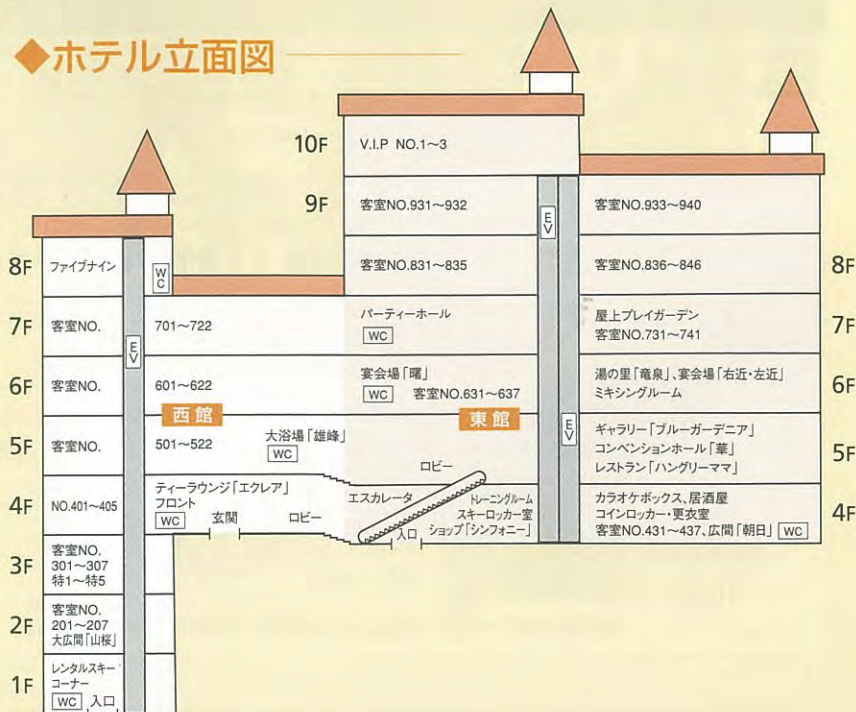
◆ホテル立面図

10F
V.I.P NO.1～3

9F
客室NO.931～932
EV
客室NO.933～940

8F
ファイブナイン
WC
客室NO.831～835
客室NO.836～846
8F

7F
客室NO.
EV
701～722
パーティーホール
WC
屋上プレイガーデン
客室NO.731～741
7F

6F
客室NO.
601～622
宴会場「曙」
WC
客室NO.631～637
湯の里「竜泉」、宴会場「右近・左近」
ミキシングルーム
6F

西館
東館

5F
客室NO.
501～522
大浴場「雄峰」
WC
EV
ギャラリー「ブルーガーデニア」
コンベンションホール「華」
レストラン「ハングリーママ」
5F

ロビー

4F
NO.401～405
ティーラウンジ「エクレア」
フロント
WC
玄関
ロビー
エスカレータ
トレーニングルーム
スキーロッカー室
ショップ「シンフォニー」
入口
カラオケボックス、居酒屋
コインロッカー・更衣室
客室NO.431～437、広間「朝日」
WC
4F

3F
客室NO.
301～307
特1～特5

2F
客室NO.
201～207
大広間「山桜」

1F
レンタルスキーコーナー
WC
入口